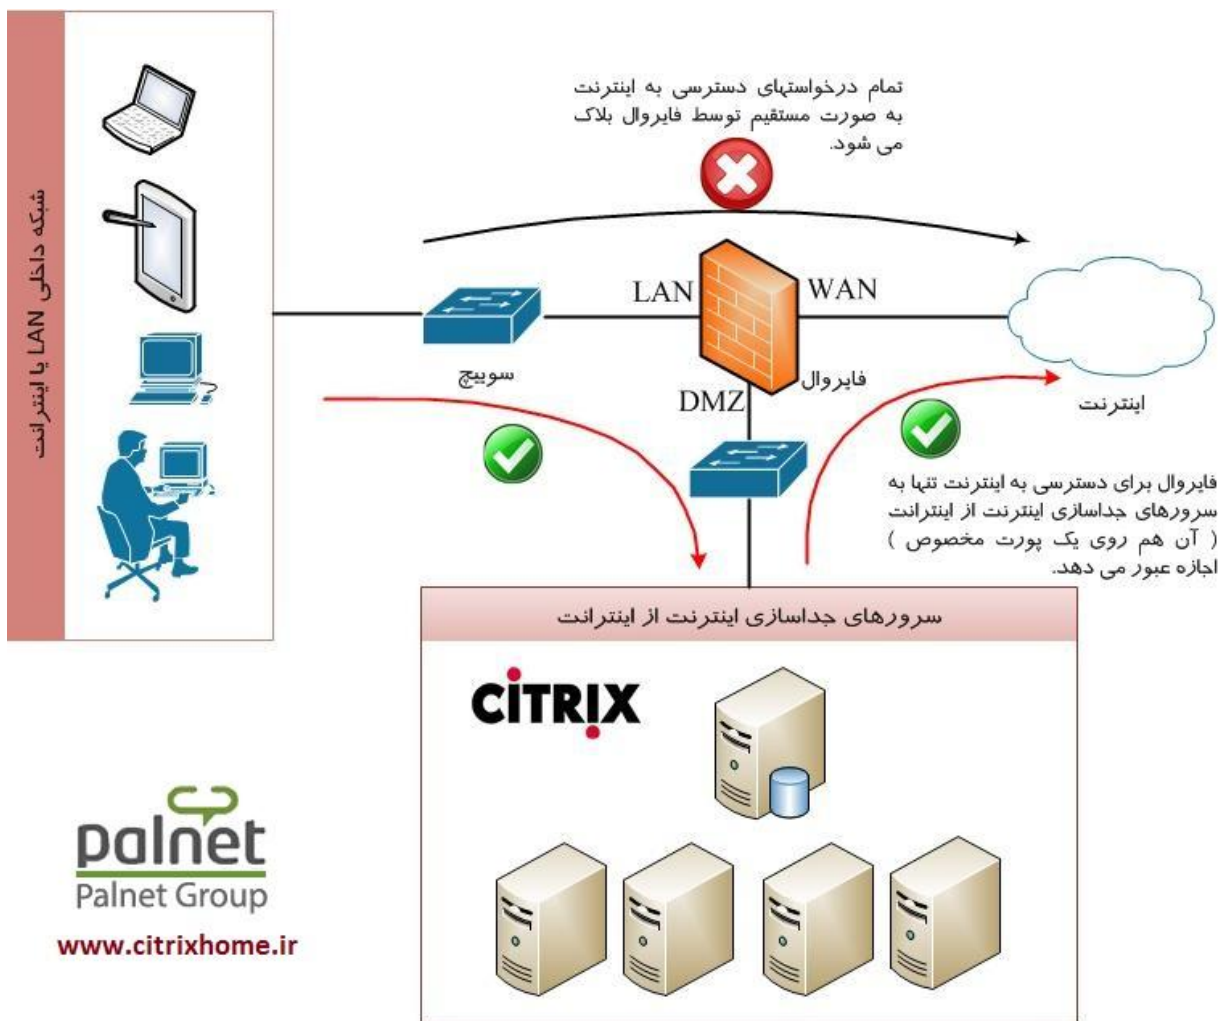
شبکه داخلی LAN یا اینترانت

تمام درخواستهای دسترسی به اینترنت به صورت مستقیم توسط فایروال بلاک می شود.

LAN

WAN

سوییچ

فایروال

DMZ

اینترنت

فایروال برای دسترسی به اینترنت تنها به سرورهای جداسازی اینترنت از اینترانت ( آن هم روی یک پورت مخصوص ) اجازه عبور می دهد.

سرورهای جداسازی اینترنت از اینترانت

CiTRiX

palnet
Palnet Group

www.citrixhome.ir